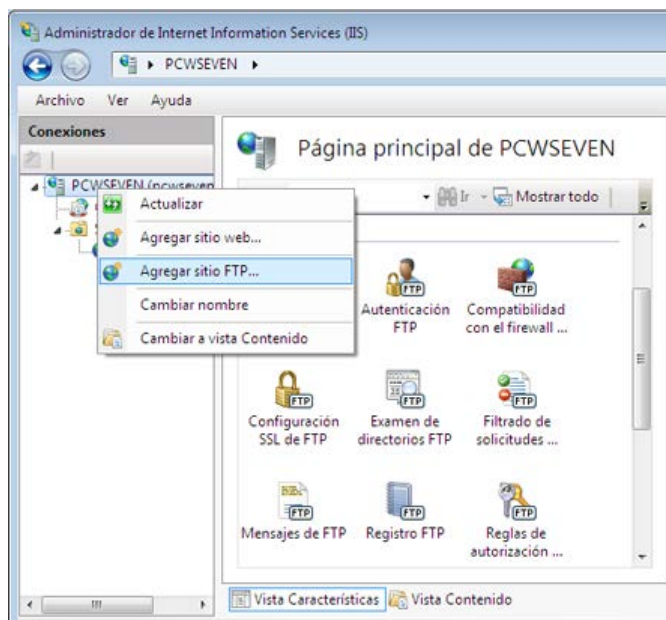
Administrador de Internet Information Services (IIS)

PCWSEVEN ▸

Archivo Ver Ayuda

Conexiones

PCWSEVEN (pcwseven

Actualizar

Agregar sitio web...

Agregar sitio FTP...

Cambiar nombre

Cambiar a vista Contenido

Página principal de PCWSEVEN

Ir Mostrar todo

FTP
Autenticación FTP

FTP
Compatibilidad con el firewall ...

FTP
Configuración SSL de FTP

FTP
Examen de directorios FTP

FTP
Filtrado de solicitudes ...

FTP
Mensajes de FTP

FTP
Registro FTP

FTP
Reglas de autorización ...

Vista Características Vista Contenido